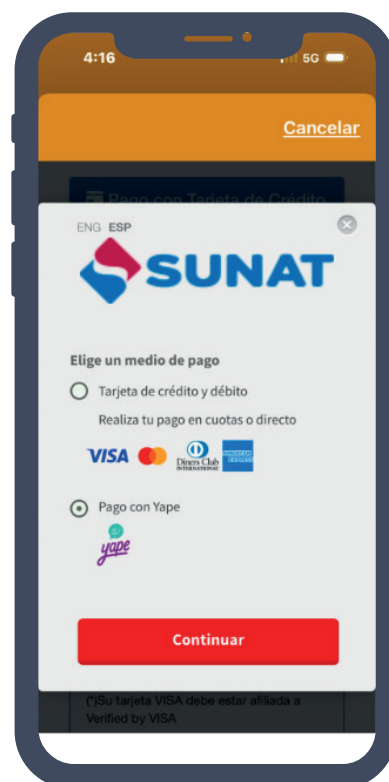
4:16

5G

Cancelar

Pago con Tarjeta de Crédito

ENG ESP

SUNAT

Elige un medio de pago

Tarjeta de crédito y débito

Realiza tu pago en cuotas o directo

VISA

Diners Club INTERNATIONAL

AMERICAN EXPRESS

Pago con Yape

yape

Continuar

(*)Su tarjeta VISA debe estar afiliada a Verified by VISA